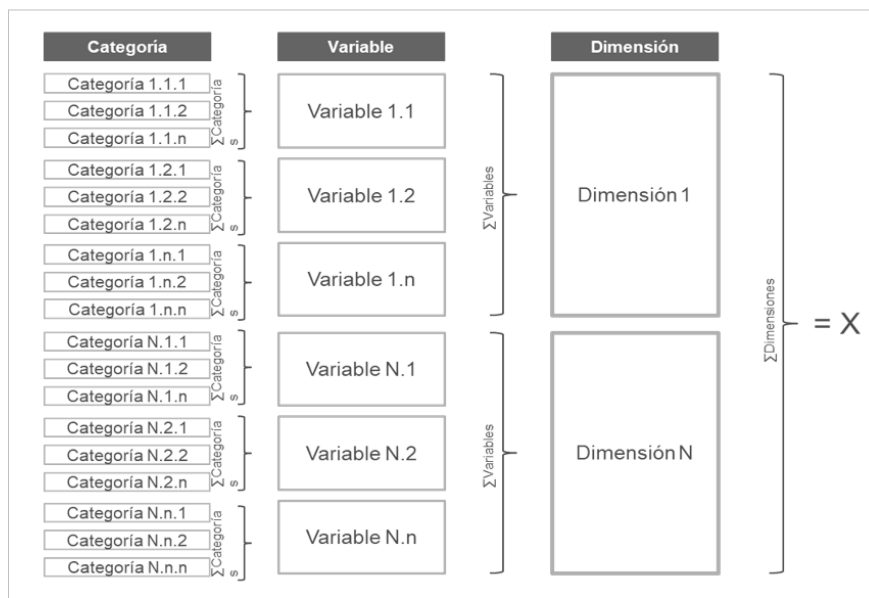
Categoría

Variable

Dimensión

Categoría 1.1.1
Categoría 1.1.2
Categoría 1.1.n
∑Categorías

Variable 1.1

Categoría 1.2.1
Categoría 1.2.2
Categoría 1.2.n
∑Categorías

Variable 1.2

Categoría 1.n.1
Categoría 1.n.2
Categoría 1.n.n
∑Categorías

Variable 1.n

∑Variables

Dimensión 1

Categoría N.1.1
Categoría N.1.2
Categoría N.1.n
∑Categorías

Variable N.1

Categoría N.2.1
Categoría N.2.2
Categoría N.2.n
∑Categorías

Variable N.2

Categoría N.n.1
Categoría N.n.2
Categoría N.n.n
∑Categorías

Variable N.n

∑Variables

Dimensión N

∑Dimensiones

= X